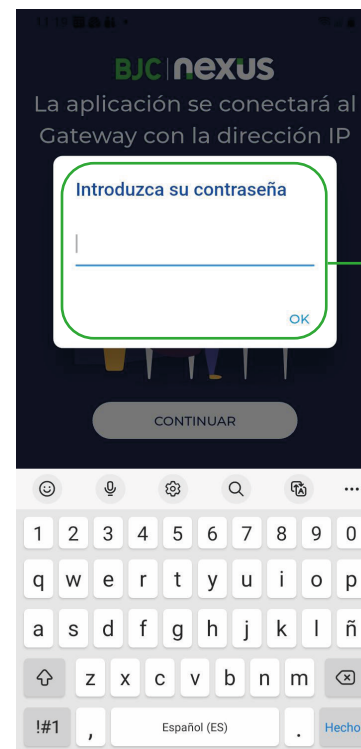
BJC | nexus

La aplicación se conectará al Gateway con la dirección IP

Introduzca su contraseña

OK

CONTINUAR

1 2 3 4 5 6 7 8 9 0

q w e r t y u i o p

a s d f g h j k l ñ

z x c v b n m

!#1 , Español (ES) . Hecho